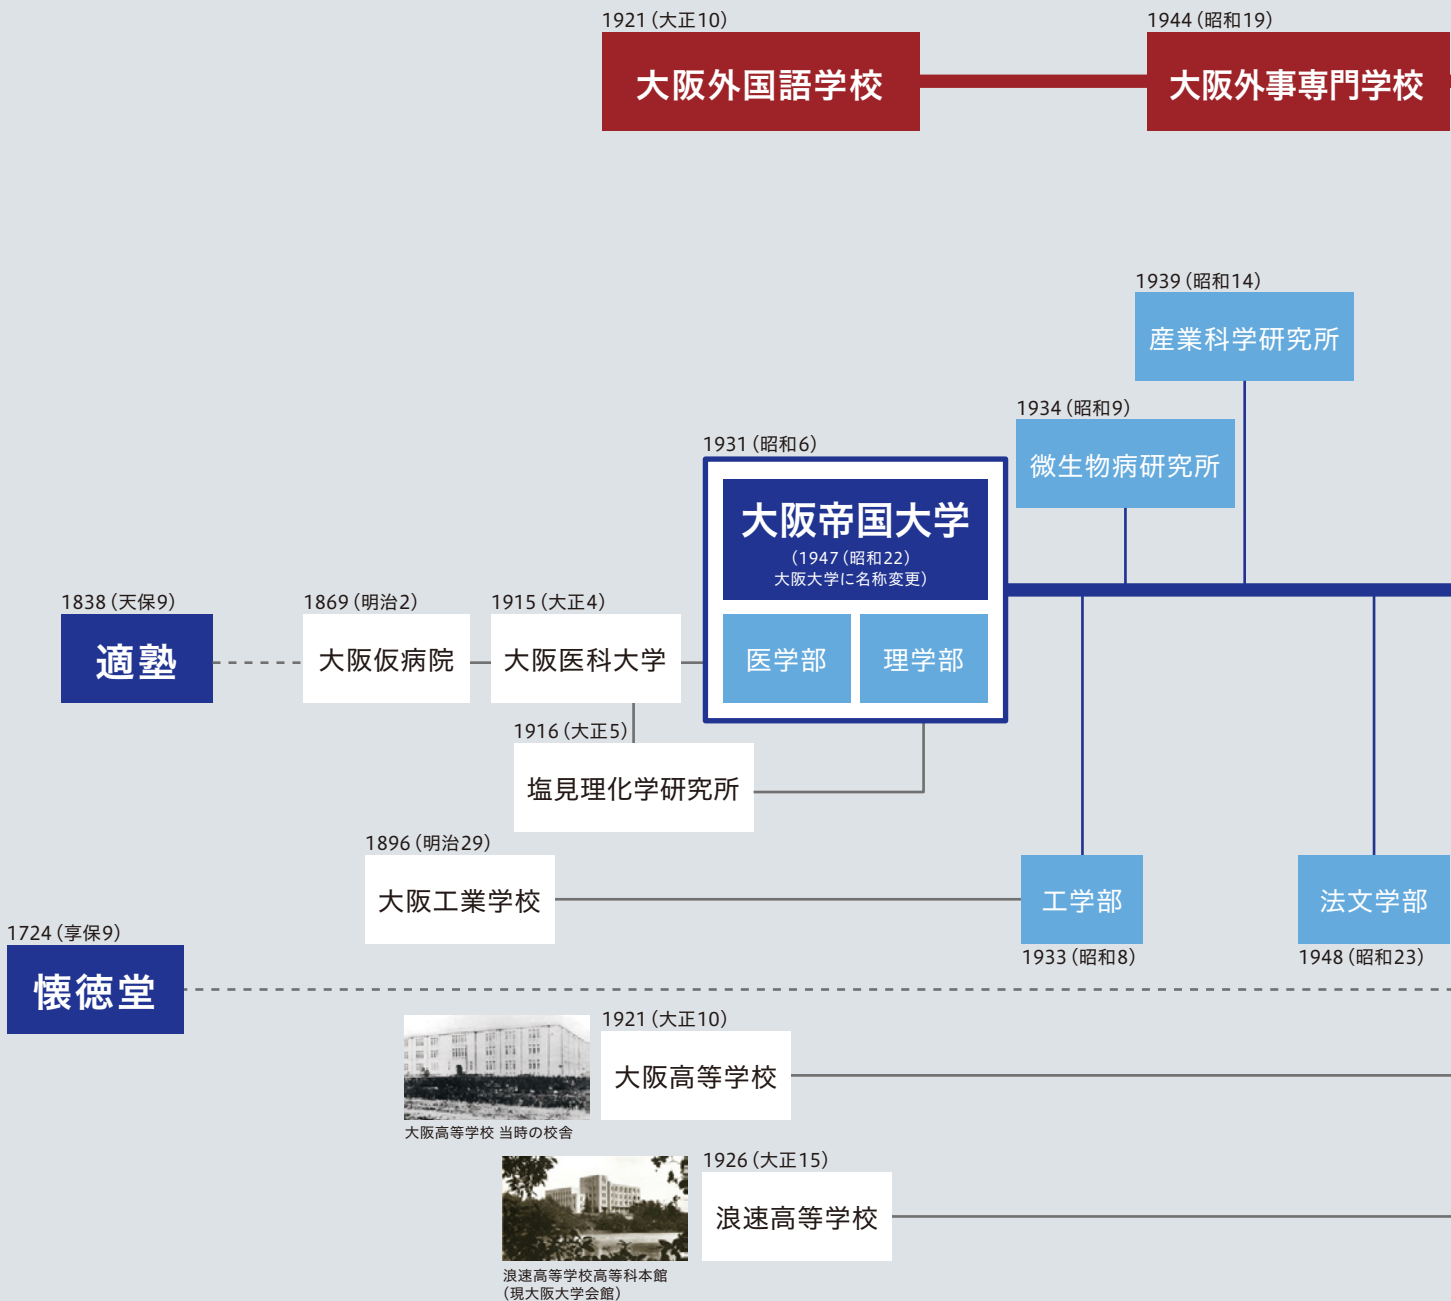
1921（大正10）
大阪外国語学校

1944（昭和19）
大阪外事専門学校

1939（昭和14）
産業科学研究所

1934（昭和9）
微生物病研究所

1931（昭和6）
大阪帝国大学
（1947（昭和22）
大阪大学に名称変更）
医学部
理学部

1838（天保9）
適塾

1869（明治2）
大阪仮病院

1915（大正4）
大阪医科大学

1916（大正5）
塩見理化学研究所

1896（明治29）
大阪工業学校

工学部
1933（昭和8）

法文学部
1948（昭和23）

1724（享保9）
懐徳堂

1921（大正10）
大阪高等学校
大阪高等学校 当時の校舎

1926（大正15）
浪速高等学校
浪速高等学校高等科本館
（現大阪大学会館）